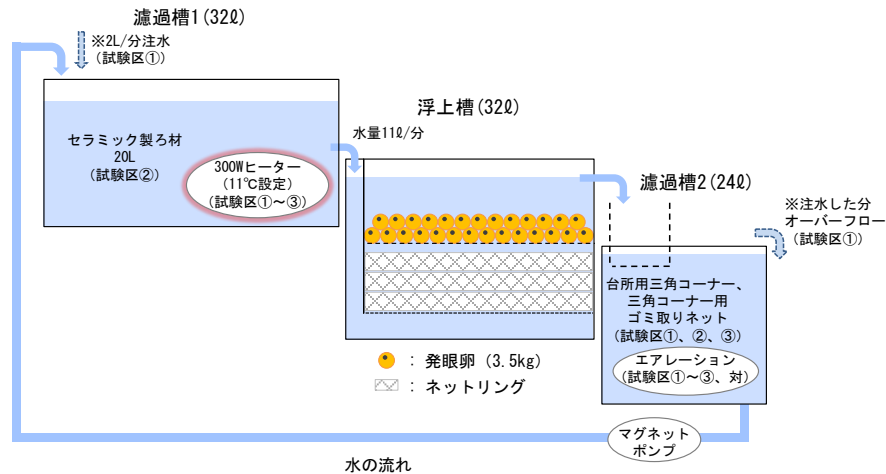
濾過槽1(32ℓ)

※2L/分注水
(試験区①)

セラミック製ろ材
20L
(試験区②)

300Wヒーター
(11℃設定)
(試験区①~③)

浮上槽(32ℓ)

水量11ℓ/分

濾過槽2(24ℓ)

※注水した分
オーバーフロー
(試験区①)

台所用三角コーナー、
三角コーナー用
ゴミ取りネット
(試験区①、②、③)

エアレーション
(試験区①~③、対)

: 発眼卵 (3.5kg)

: ネットリング

マグネット
ポンプ

水の流れ